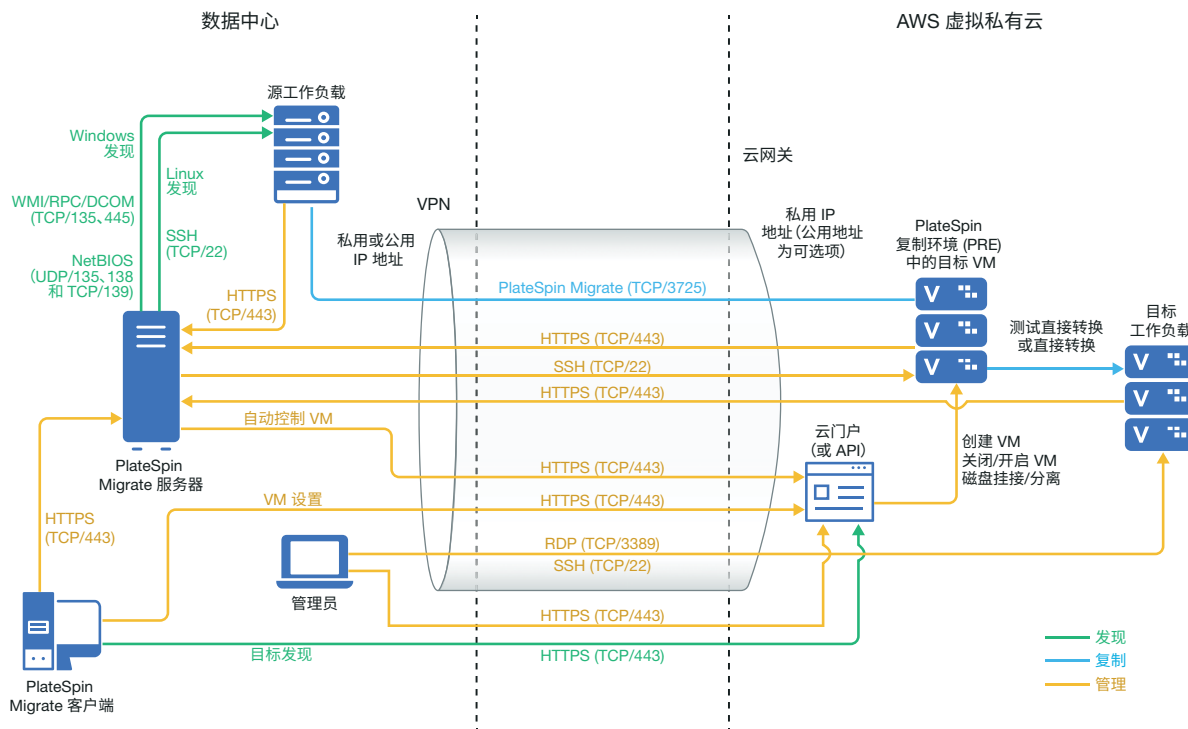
数据中心

AWS 虚拟私有云

源工作负载

Windows
发现

Linux
发现

WMI/RPC/DCOM
(TCP/135、445)

SSH
(TCP/22)

NetBIOS
(UDP/135、138
和 TCP/139)

VPN

云网关

私用或公用
IP 地址

私用 IP
地址 (公用地址
为可选项)

PlateSpin
复制环境 (PRE)
中的目标 VM

PlateSpin Migrate (TCP/3725)

HTTPS
(TCP/443)

HTTPS (TCP/443)

测试直接转换
或直接转换

目标
工作负载

SSH (TCP/22)

HTTPS (TCP/443)

自动控制 VM

云门户
(或 API)

创建 VM
关闭/开启 VM
磁盘挂接/分离

PlateSpin
Migrate 服务器

HTTPS (TCP/443)

VM 设置

HTTPS (TCP/443)

HTTPS
(TCP/443)

RDP (TCP/3389)

SSH (TCP/22)

管理员

HTTPS (TCP/443)

目标发现

HTTPS (TCP/443)

PlateSpin
Migrate 客户端

发现

复制

管理